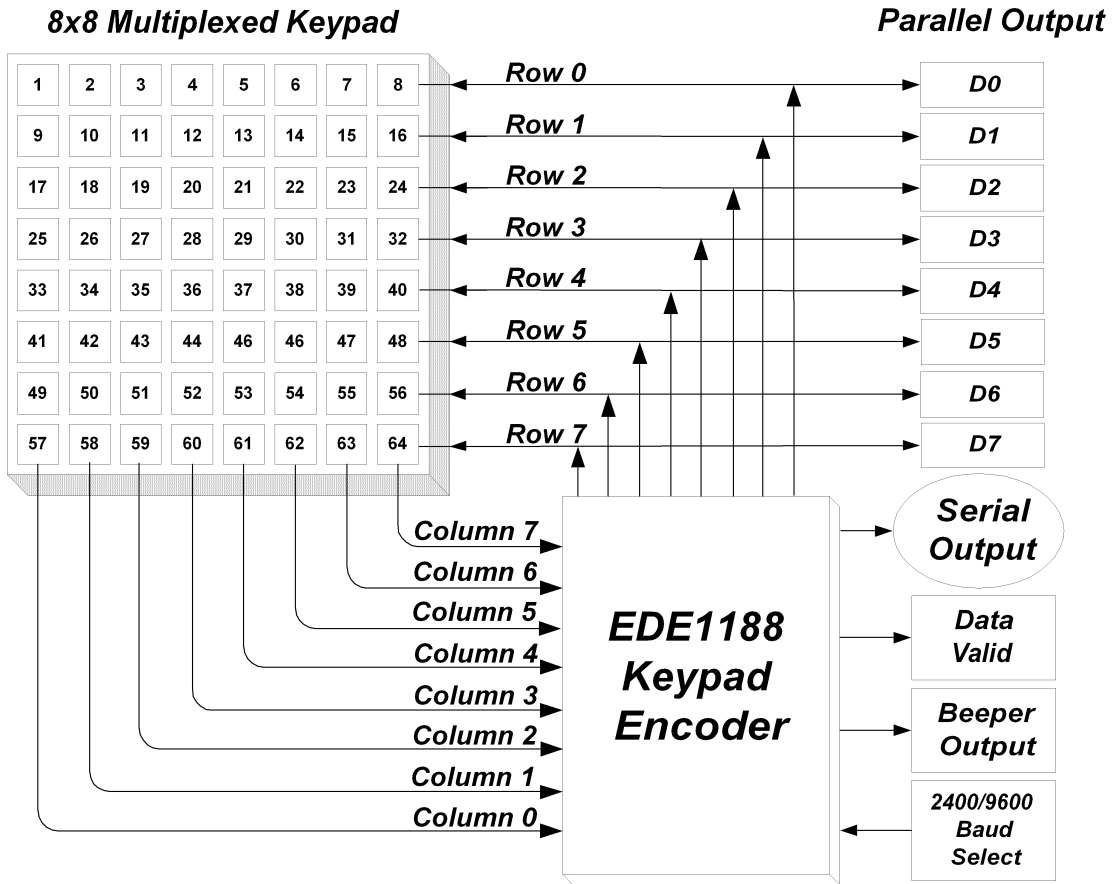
8x8 Multiplexed Keypad

Parallel Output

| 1 | 2 | 3 | 4 | 5 | 6 | 7 | 8 |
|---|---|---|---|---|---|---|---|
| 9 | 10 | 11 | 12 | 13 | 14 | 15 | 16 |
| 17 | 18 | 19 | 20 | 21 | 22 | 23 | 24 |
| 25 | 26 | 27 | 28 | 29 | 30 | 31 | 32 |
| 33 | 34 | 35 | 36 | 37 | 38 | 39 | 40 |
| 41 | 42 | 43 | 44 | 46 | 46 | 47 | 48 |
| 49 | 50 | 51 | 52 | 53 | 54 | 55 | 56 |
| 57 | 58 | 59 | 60 | 61 | 62 | 63 | 64 |

Row 0
Row 1
Row 2
Row 3
Row 4
Row 5
Row 6
Row 7

D0
D1
D2
D3
D4
D5
D6
D7

Column 7
Column 6
Column 5
Column 4
Column 3
Column 2
Column 1
Column 0

EDE1188 Keypad Encoder

Serial Output

Data Valid

Beeper Output

2400/9600 Baud Select